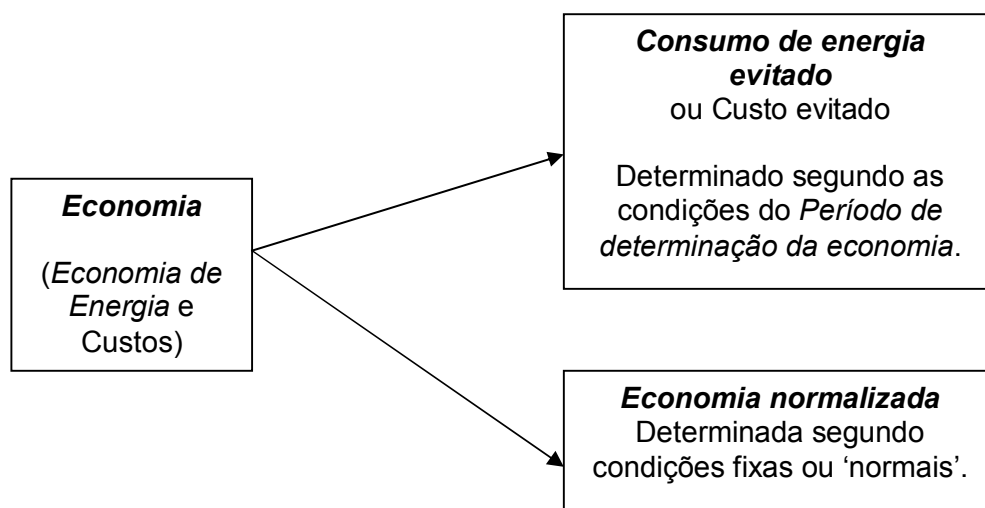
Economia

(Economia de Energia e Custos)

Consumo de energia evitado
ou Custo evitado

Determinado segundo as condições do Período de determinação da economia.

Economia normalizada
Determinada segundo condições fixas ou 'normais'.